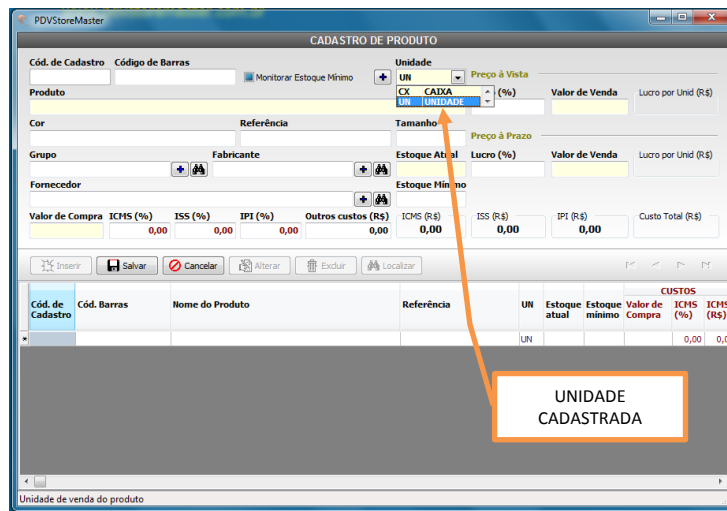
PDVStoreMaster

CADASTRO DE PRODUTO

Cód. de Cadastro
Código de Barras
Monitorar Estoque Mínimo
Unidade
UN
CX CAIXA
UN UNIDADE
Preço à Vista
Produto
(%)
Valor de Venda
Lucro por Unid (R$)
Cor
Referência
Tamanho
Preço à Prazo
Grupo
Fabricante
Estoque Atual
Lucro (%)
Valor de Venda
Lucro por Unid (R$)
Fornecedor
Estoque Mínimo
Valor de Compra
ICMS (%)
ISS (%)
IPI (%)
Outros custos (R$)
ICMS (R$)
ISS (R$)
IPI (R$)
Custo Total (R$)
0,00
0,00
0,00
0,00
0,00
0,00
0,00

Inserir
Salvar
Cancelar
Alterar
Excluir
Localizar

| Cód. de Cadastro | Cód. Barras | Nome do Produto | Referência | UN | Estoque atual | Estoque mínimo | CUSTOS Valor de Compra | ICMS (%) | ICMS (R$) |
|---|---|---|---|---|---|---|---|---|---|
| * | | | | UN | | | | 0,00 | 0,0 |

UNIDADE CADASTRADA

Unidade de venda do produto